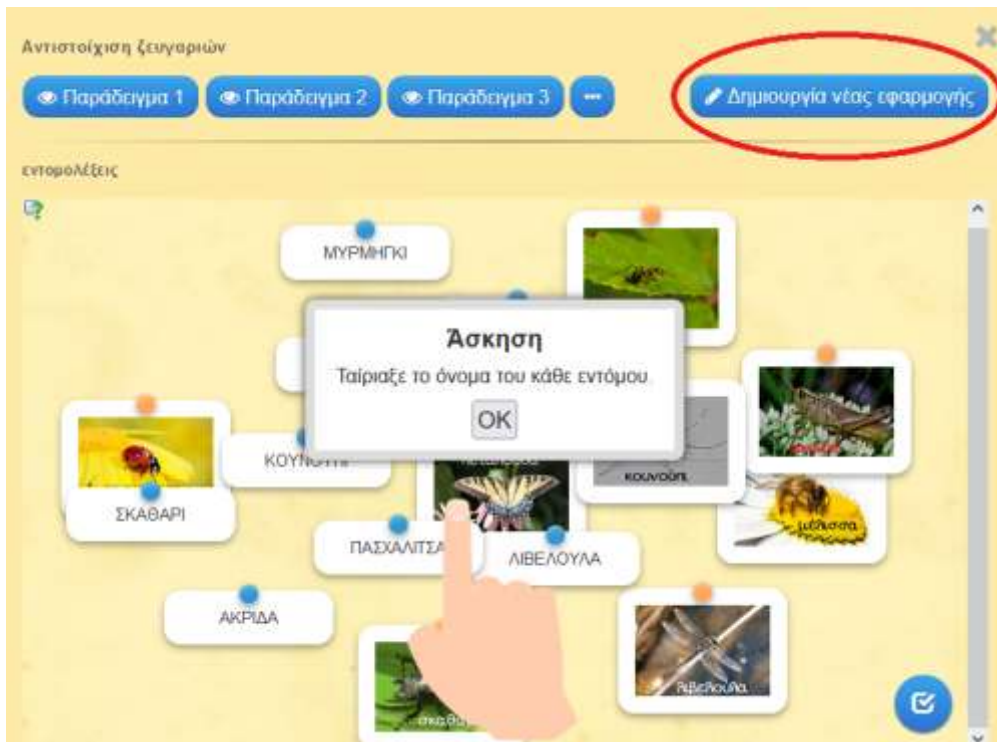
Αντιστοίχιση ζευγαριών

Παράδειγμα 1
Παράδειγμα 2
Παράδειγμα 3
...
Δημιουργία νέας εφαρμογής

εντομολέξεις

ΜΥΡΜΗΓΚΙ

Άσκηση
Ταίριαξε το όνομα του κάθε εντόμου
OK

ΚΟΥΝΟΥΠΙ
κουνούπι
μέλισσα
ΣΚΑΘΑΡΙ
ΠΑΣΧΑΛΙΤΣΑ
ΛΙΒΕΛΟΥΛΑ
ΑΚΡΙΔΑ
λιβελούλα
σκαθ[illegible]